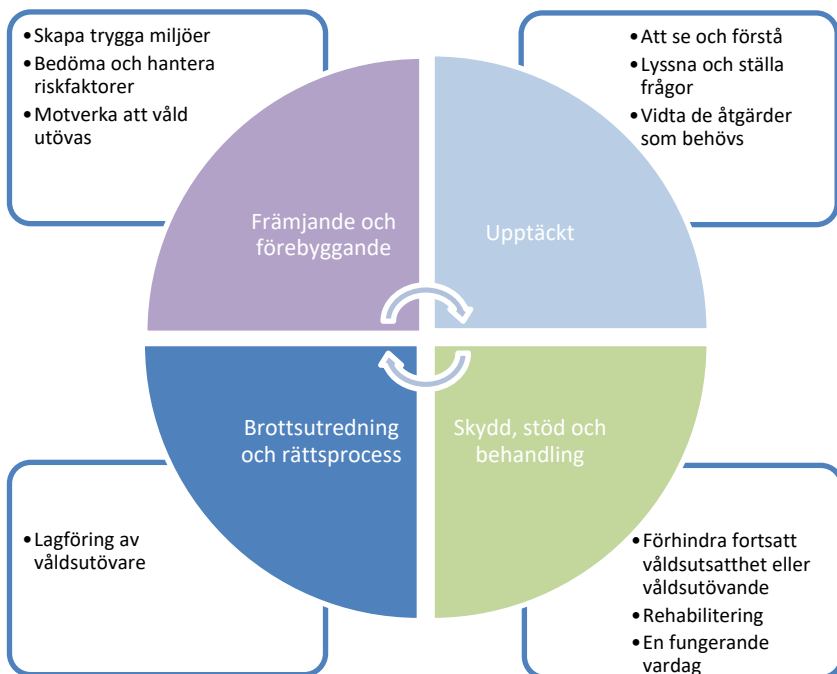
•Skapa trygga miljöer
•Bedöma och hantera riskfaktorer
•Motverka att våld utövas

•Att se och förstå
•Lyssna och ställa frågor
•Vidta de åtgärder som behövs

Främjande och förebyggande

Upptäckt

Brottsutredning och rättsprocess

Skydd, stöd och behandling

•Lagföring av våldsutövare

•Förhindra fortsatt våldsutsatthet eller våldsutövande
•Rehabilitering
•En fungerande vardag